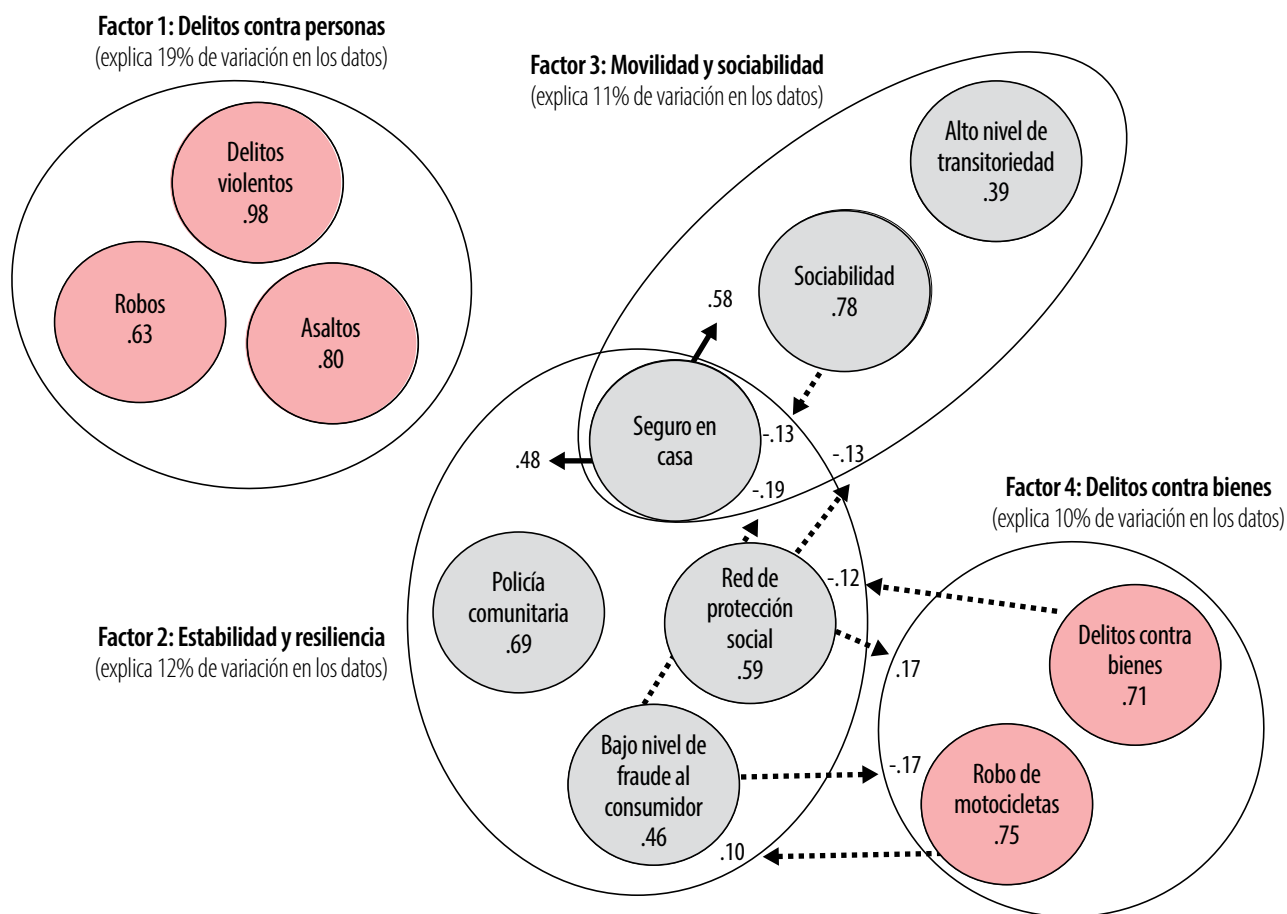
Factor 1: Delitos contra personas
(explica 19% de variación en los datos)

Delitos violentos .98

Robos .63

Asaltos .80

Factor 3: Movilidad y sociabilidad
(explica 11% de variación en los datos)

Alto nivel de transitoriedad .39

Sociabilidad .78

.58

Seguro en casa

.48

-.13

-.13

-.19

Factor 4: Delitos contra bienes
(explica 10% de variación en los datos)

Policía comunitaria .69

Red de protección social .59

-.12

Factor 2: Estabilidad y resiliencia
(explica 12% de variación en los datos)

.17

Delitos contra bienes .71

Bajo nivel de fraude al consumidor .46

-.17

Robo de motocicletas .75

.10